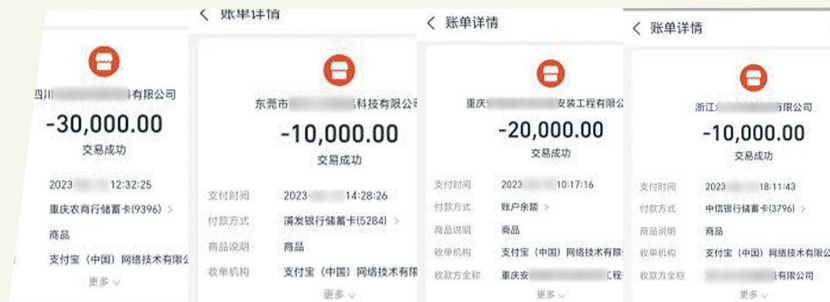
四川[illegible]有限公司
-30,000.00
交易成功
2023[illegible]12:32:25
重庆农商行储蓄卡(9396) >
商品
支付宝（中国）网络技术有限公
更多

< 账单详情
东莞市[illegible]科技有限公司
-10,000.00
交易成功
支付时间 2023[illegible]14:28:26
付款方式 浦发银行储蓄卡(5284) >
商品说明 商品
收单机构 支付宝（中国）网络技术有限
更多

< 账单详情
重庆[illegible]安装工程有限公
-20,000.00
交易成功
支付时间 2023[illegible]10:17:16
付款方式 账户余额 >
商品说明 商品
收单机构 支付宝（中国）网络技术有限
收款方全称 重庆安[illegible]工程
更多

< 账单详情
浙江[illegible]有限公司
-10,000.00
交易成功
支付时间 2023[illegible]18:11:43
付款方式 中信银行储蓄卡(3796) >
商品说明 商品
收单机构 支付宝（中国）网络技术有限公
收款方全称 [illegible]
更多